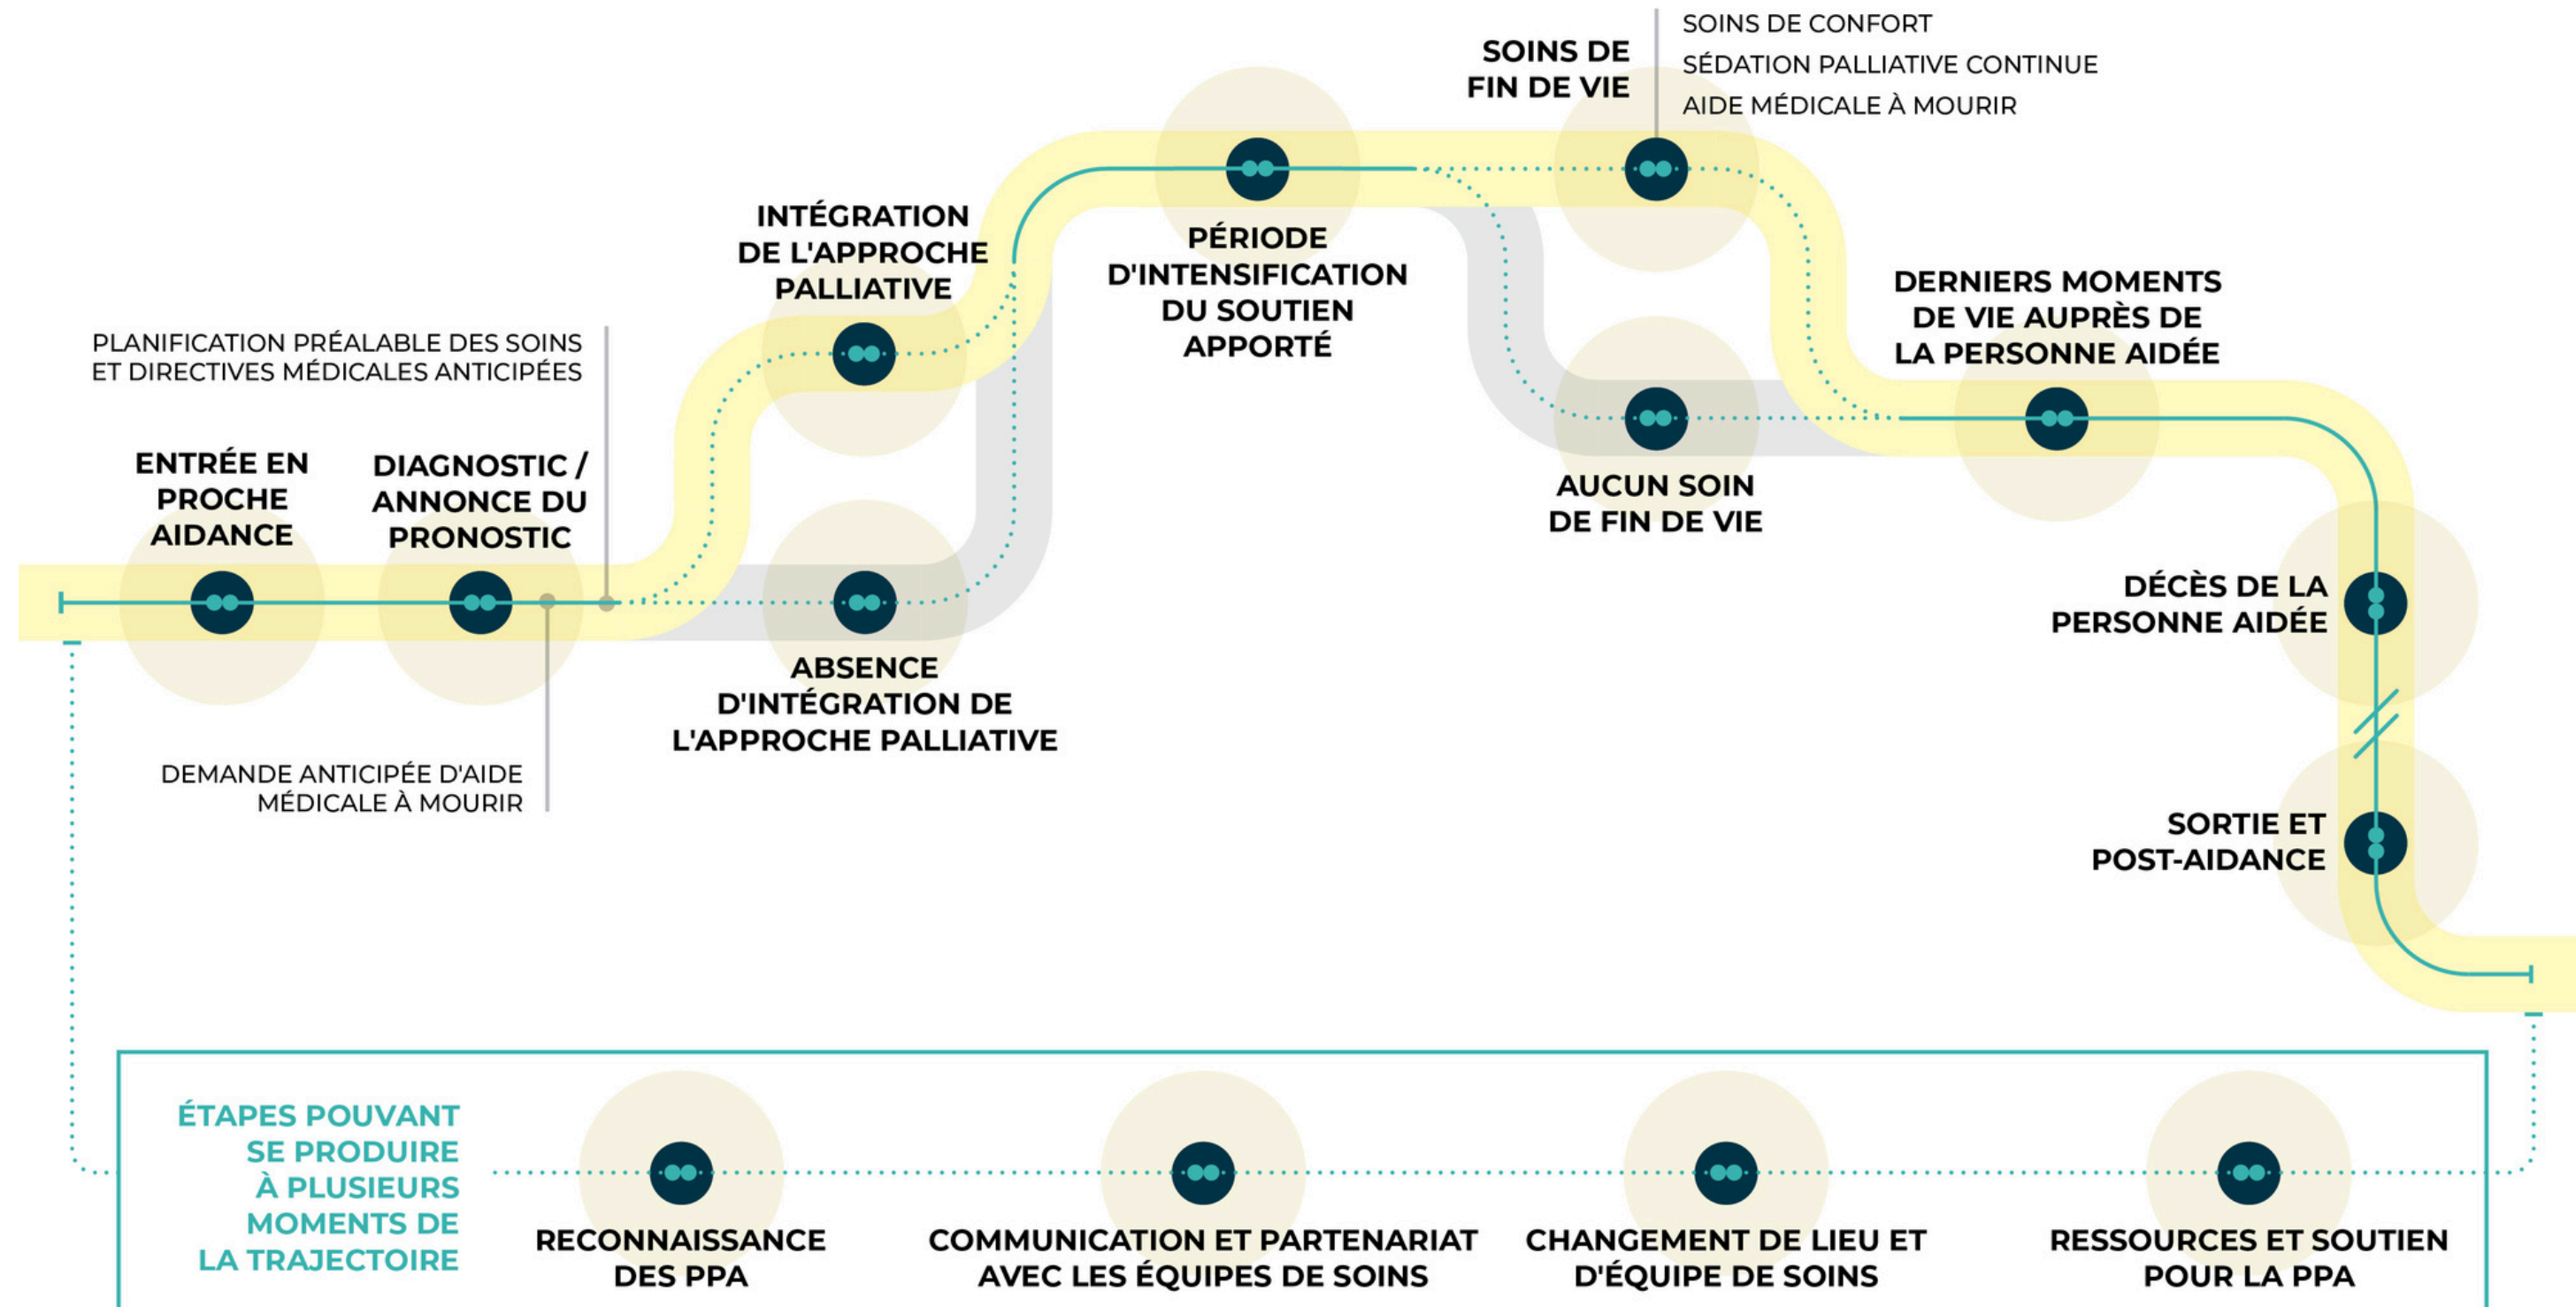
SOINS DE FIN DE VIE

SOINS DE CONFORT
SÉDATION PALLIATIVE CONTINUE
AIDE MÉDICALE À MOURIR

INTÉGRATION DE L'APPROCHE PALLIATIVE

PÉRIODE D'INTENSIFICATION DU SOUTIEN APPORTÉ

DERNIERS MOMENTS DE VIE AUPRÈS DE LA PERSONNE AIDÉE

PLANIFICATION PRÉALABLE DES SOINS ET DIRECTIVES MÉDICALES ANTICIPÉES

ENTRÉE EN PROCHE AIDANCE

DIAGNOSTIC / ANNONCE DU PRONOSTIC

AUCUN SOIN DE FIN DE VIE

DÉCÈS DE LA PERSONNE AIDÉE

ABSENCE D'INTÉGRATION DE L'APPROCHE PALLIATIVE

DEMANDE ANTICIPÉE D'AIDE MÉDICALE À MOURIR

SORTIE ET POST-AIDANCE

ÉTAPES POUVANT SE PRODUIRE À PLUSIEURS MOMENTS DE LA TRAJECTOIRE

RECONNAISSANCE DES PPA

COMMUNICATION ET PARTENARIAT AVEC LES ÉQUIPES DE SOINS

CHANGEMENT DE LIEU ET D'ÉQUIPE DE SOINS

RESSOURCES ET SOUTIEN POUR LA PPA